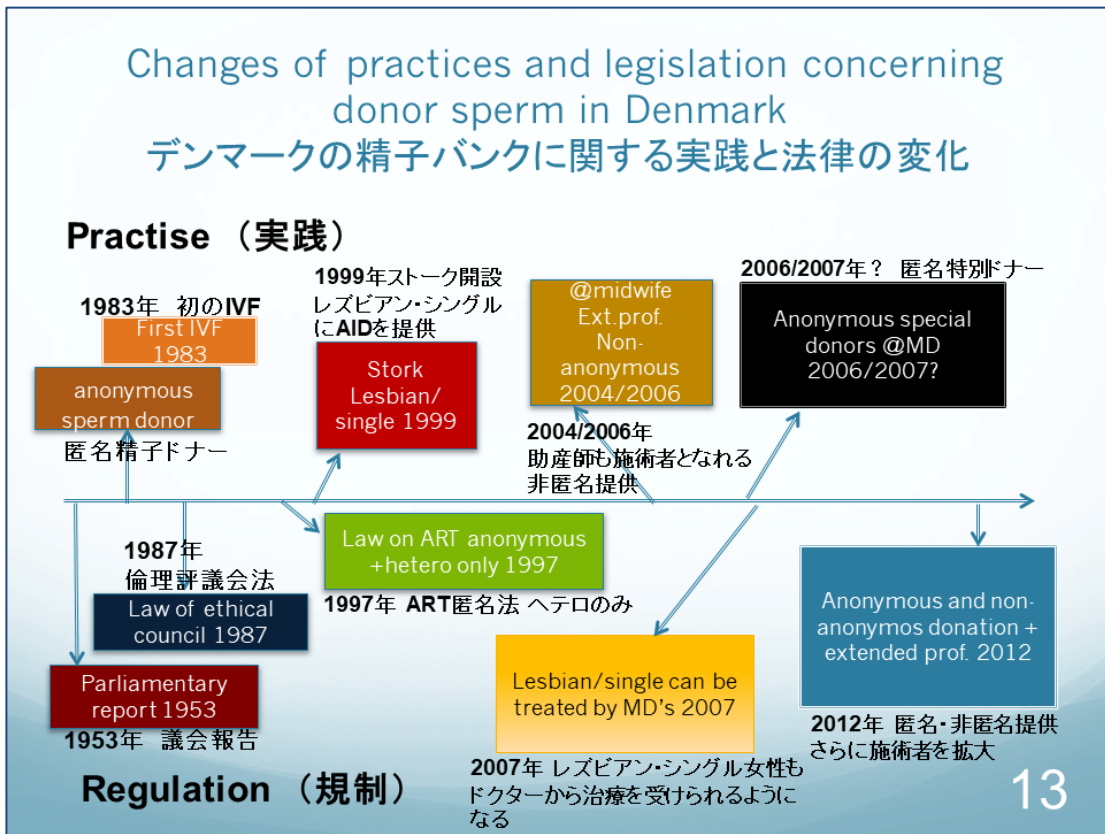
Changes of practices and legislation concerning donor sperm in Denmark
デンマークの精子バンクに関する実践と法律の変化

Practise （実践）

1983年 初のIVF
First IVF 1983

anonymous sperm donor
匿名精子ドナー

1999年ストーク開設
レズビアン・シングルにAIDを提供

Stork Lesbian/ single 1999

@midwife Ext.prof. Non-anonymous 2004/2006

2004/2006年
助産師も施術者となれる
非匿名提供

2006/2007年？ 匿名特別ドナー

Anonymous special donors @MD 2006/2007?

1987年
倫理評議会法
Law of ethical council 1987

Law on ART anonymous +hetero only 1997
1997年 ART匿名法 ヘテロのみ

Parliamentary report 1953
1953年 議会報告

Lesbian/single can be treated by MD's 2007

2007年 レズビアン・シングル女性もドクターから治療を受けられるようになる

Anonymous and non-anonymos donation + extended prof. 2012

2012年 匿名・非匿名提供
さらに施術者を拡大

Regulation （規制）

13